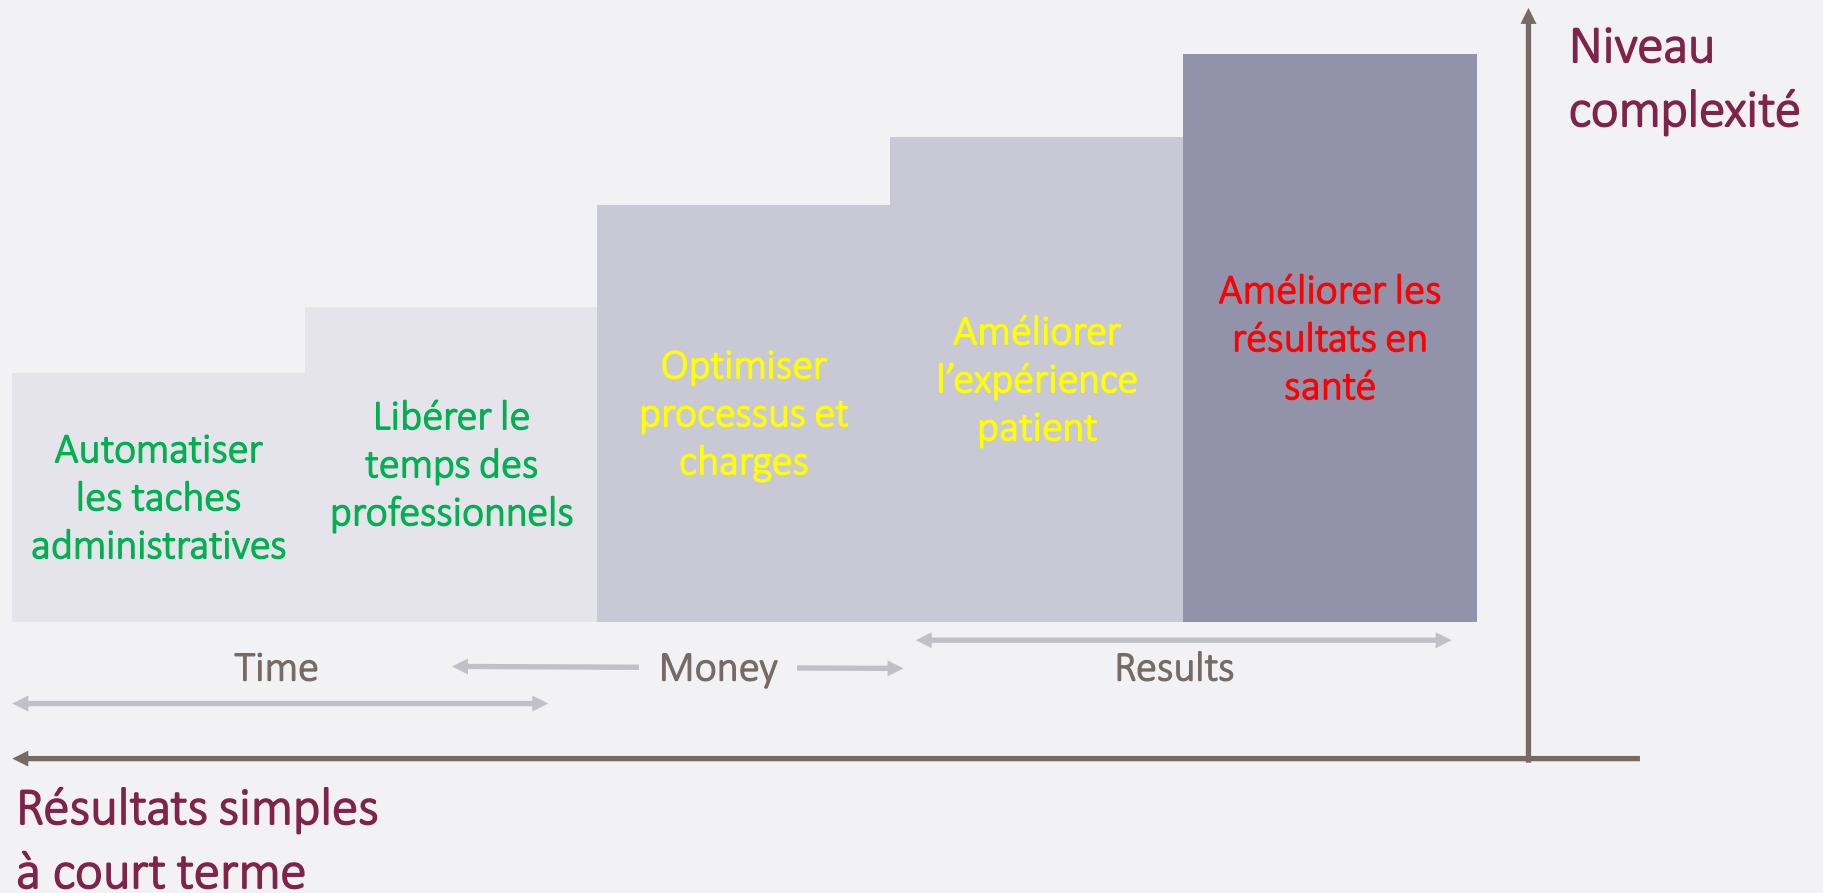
Niveau complexité

Automatiser les taches administratives

Libérer le temps des professionnels

Optimiser processus et charges

Améliorer l'expérience patient

Améliorer les résultats en santé

Time

Money

Results

Résultats simples à court terme